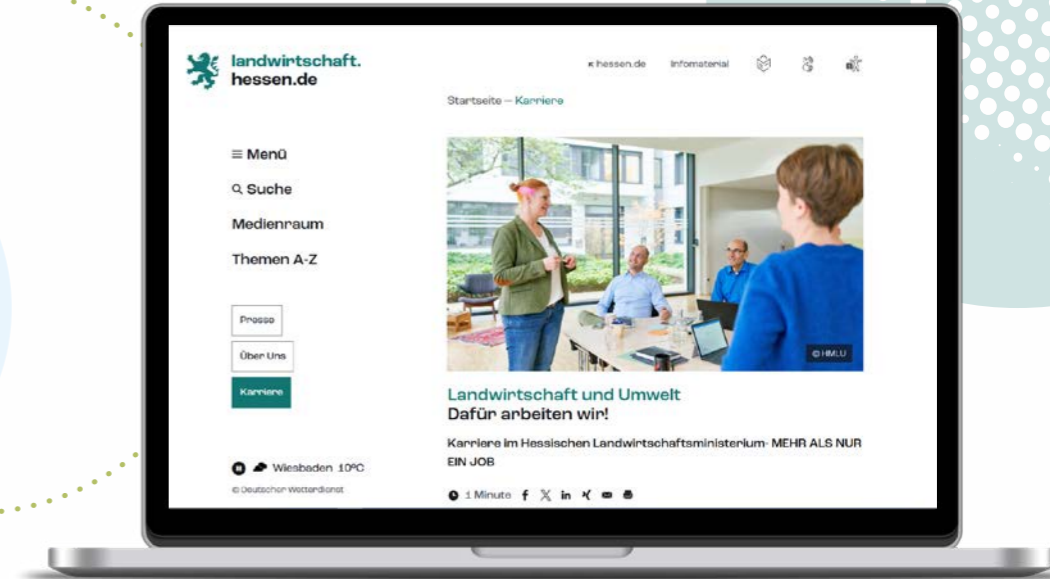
landwirtschaft.
hessen.de

« hessen.de Infomaterial

Startseite — Karriere

≡ Menü

Suche

Medienraum

Themen A-Z

Presse

Über Uns

Karriere

© HMLU

Landwirtschaft und Umwelt
Dafür arbeiten wir!

Karriere im Hessischen Landwirtschaftsministerium- MEHR ALS NUR EIN JOB

Wiesbaden 10°C

© Deutscher Wetterdienst

1 Minute